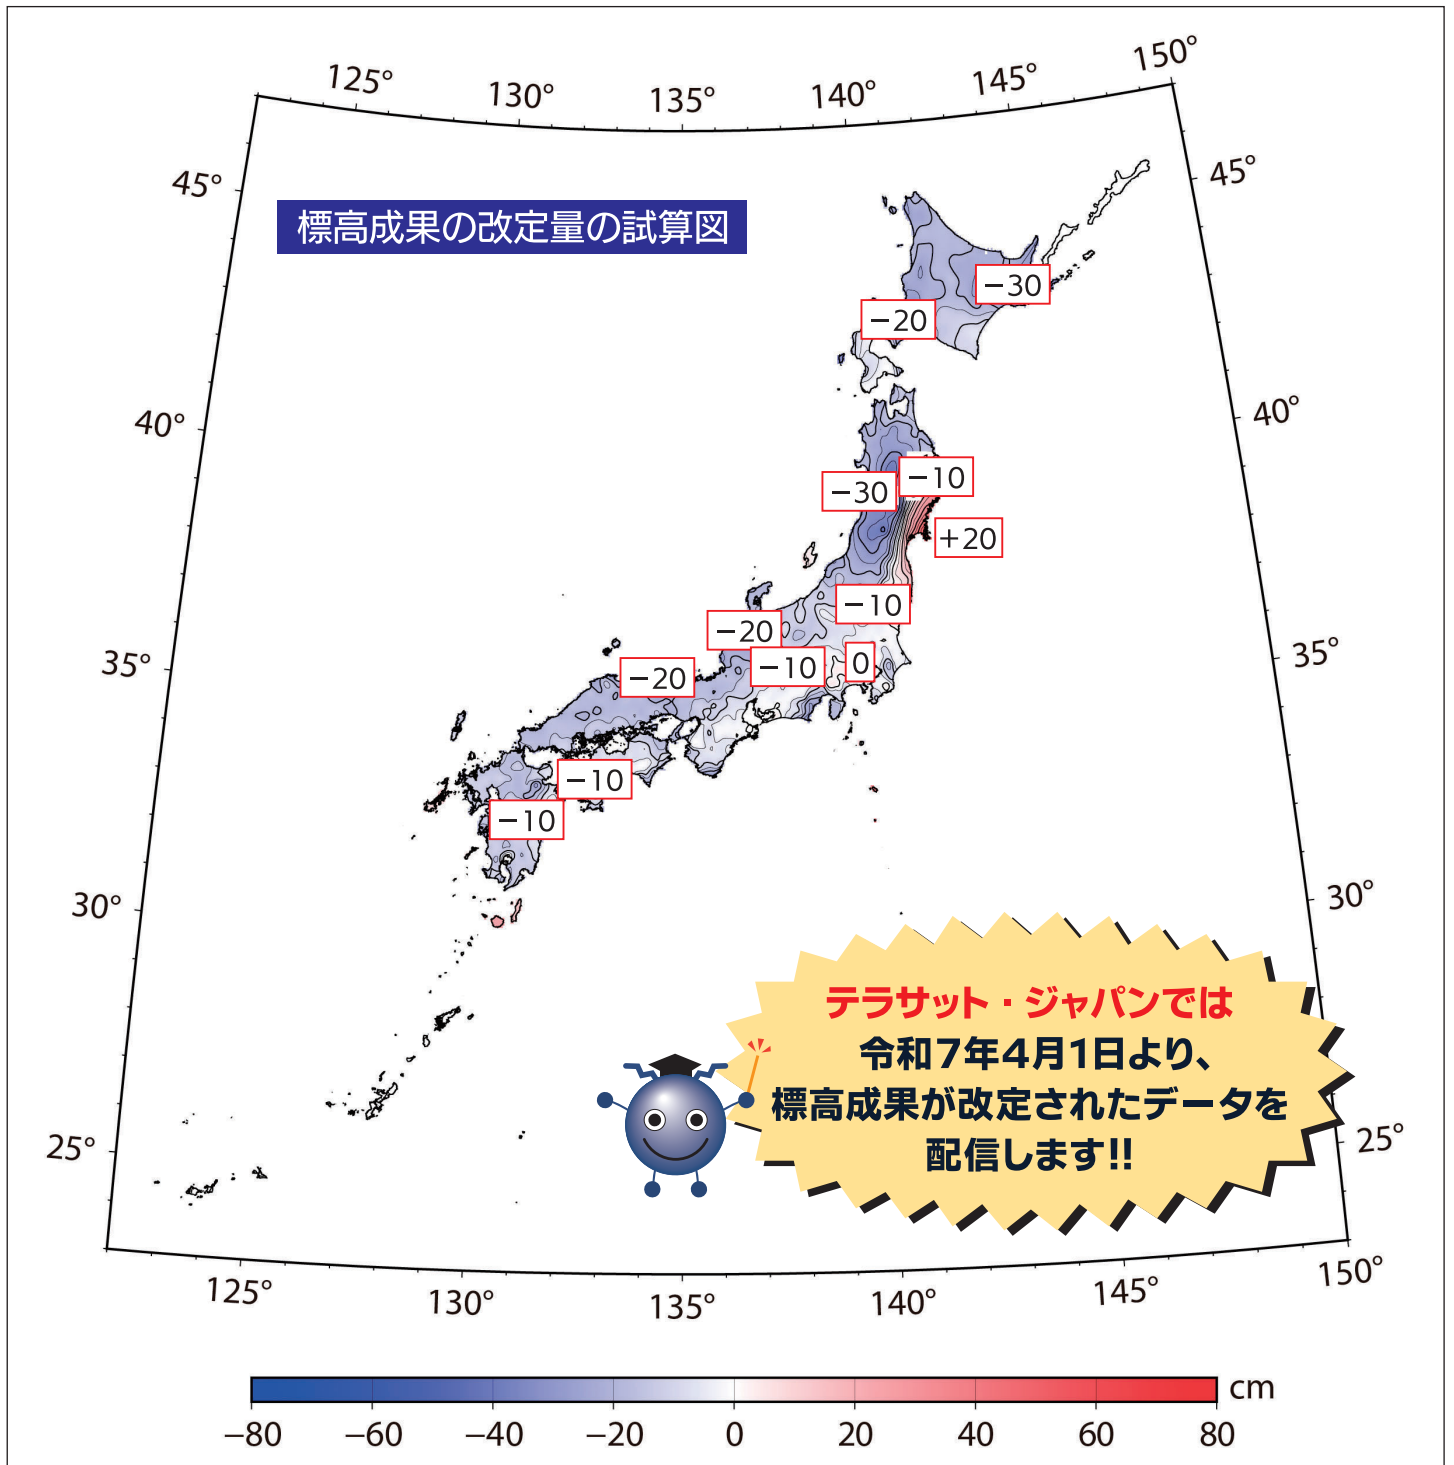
125° 130° 135° 140° 145° 150°

45°

標高成果の改定量の試算図

45°

−30

−20

40°

40°

−30 −10

+20

−10

−20

35°

−20 −10 0

35°

−10

−10

30°

30°

テラサット・ジャパンでは
令和7年4月1日より、
標高成果が改定されたデータを
配信します!!

25°

25°

125° 130° 135° 140° 145° 150°

cm

−80 −60 −40 −20 0 20 40 60 80